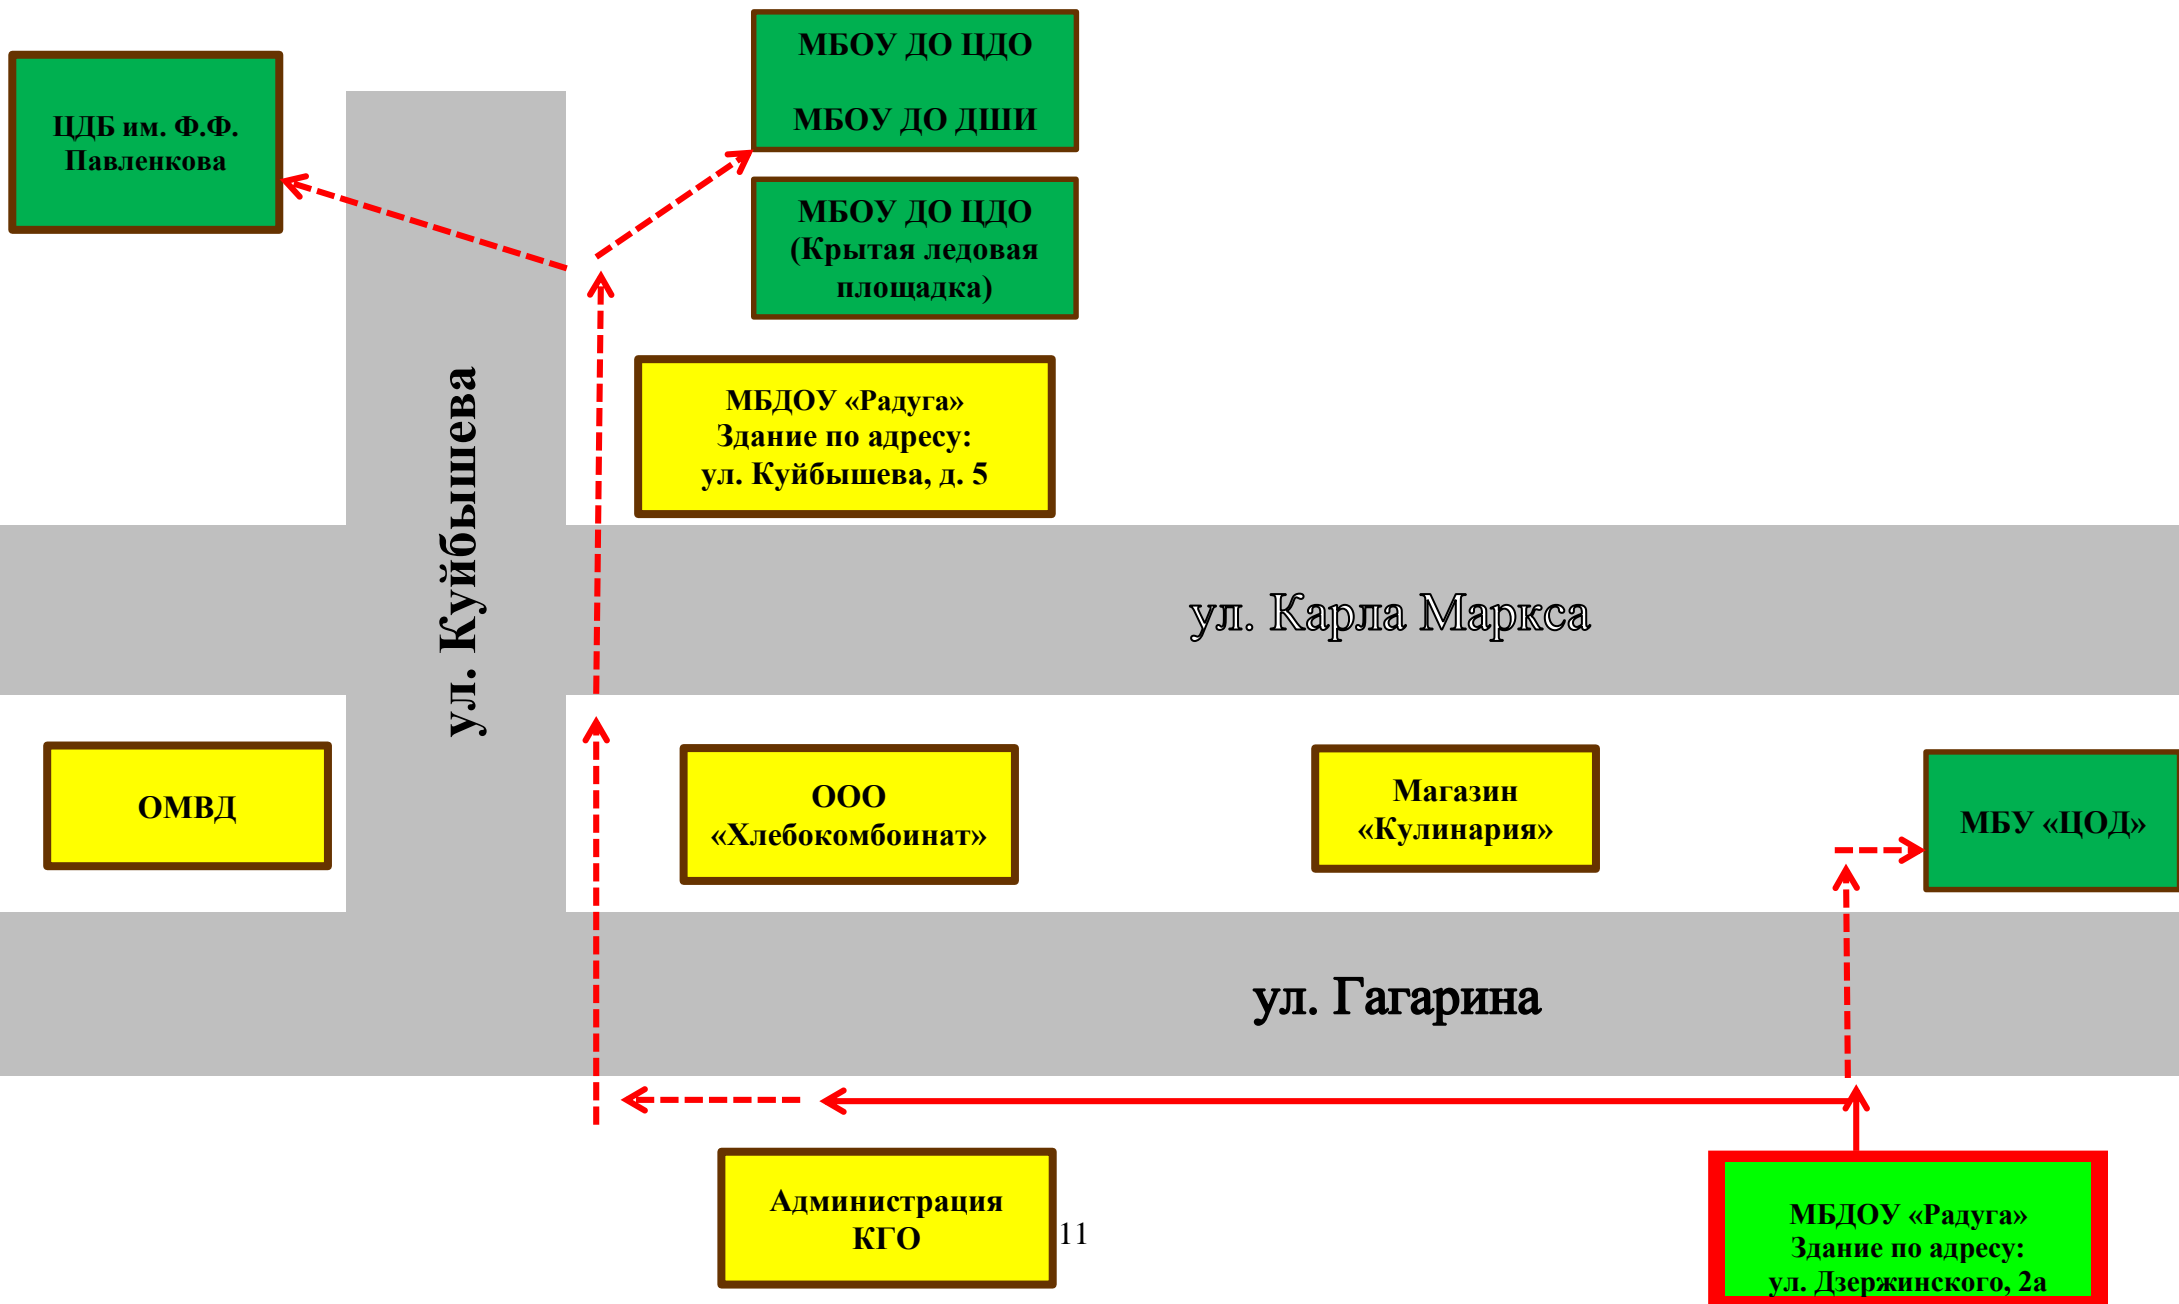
ЦДБ им. Ф.Ф. Павленкова

МБОУ ДО ЦДО

МБОУ ДО ДШИ

МБОУ ДО ЦДО (Крытая ледовая площадка)

ул. Куйбышева

МБДОУ «Радуга» Здание по адресу: ул. Куйбышева, д. 5

ул. Карла Маркса

ОМВД

ООО «Хлебокомбоинат»

Магазин «Кулинария»

МБУ «ЦОД»

ул. Гагарина

Администрация КГО

11

МБДОУ «Радуга» Здание по адресу: ул. Дзержинского, 2а